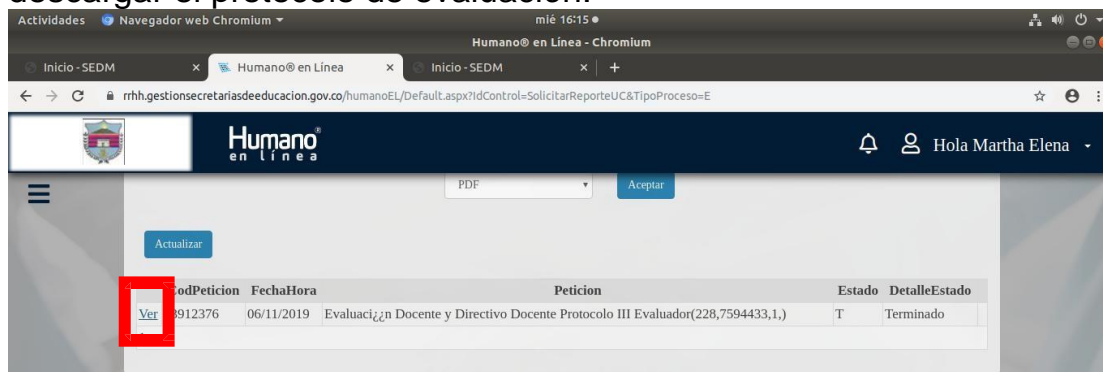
descargar el protocolo de evaluación.

Actividades Navegador web Chromium ▾ mié 16:15 ●

Humano® en Línea - Chromium

Inicio - SEDM × Humano® en Línea × Inicio - SEDM × +

rrhh.gestionsecretariasdeeducacion.gov.co/humanoEL/Default.aspx?IdControl=SolicitarReporteUC&TipoProceso=E

Humano® en línea

Hola Martha Elena

PDF Aceptar

Actualizar

| | CodPeticion | FechaHora | Peticion | Estado | DetalleEstado |
|---|---|---|---|---|---|
| Ver | 3912376 | 06/11/2019 | Evaluaci¿¿n Docente y Directivo Docente Protocolo III Evaluador(228,7594433,1,) | T | Terminado |